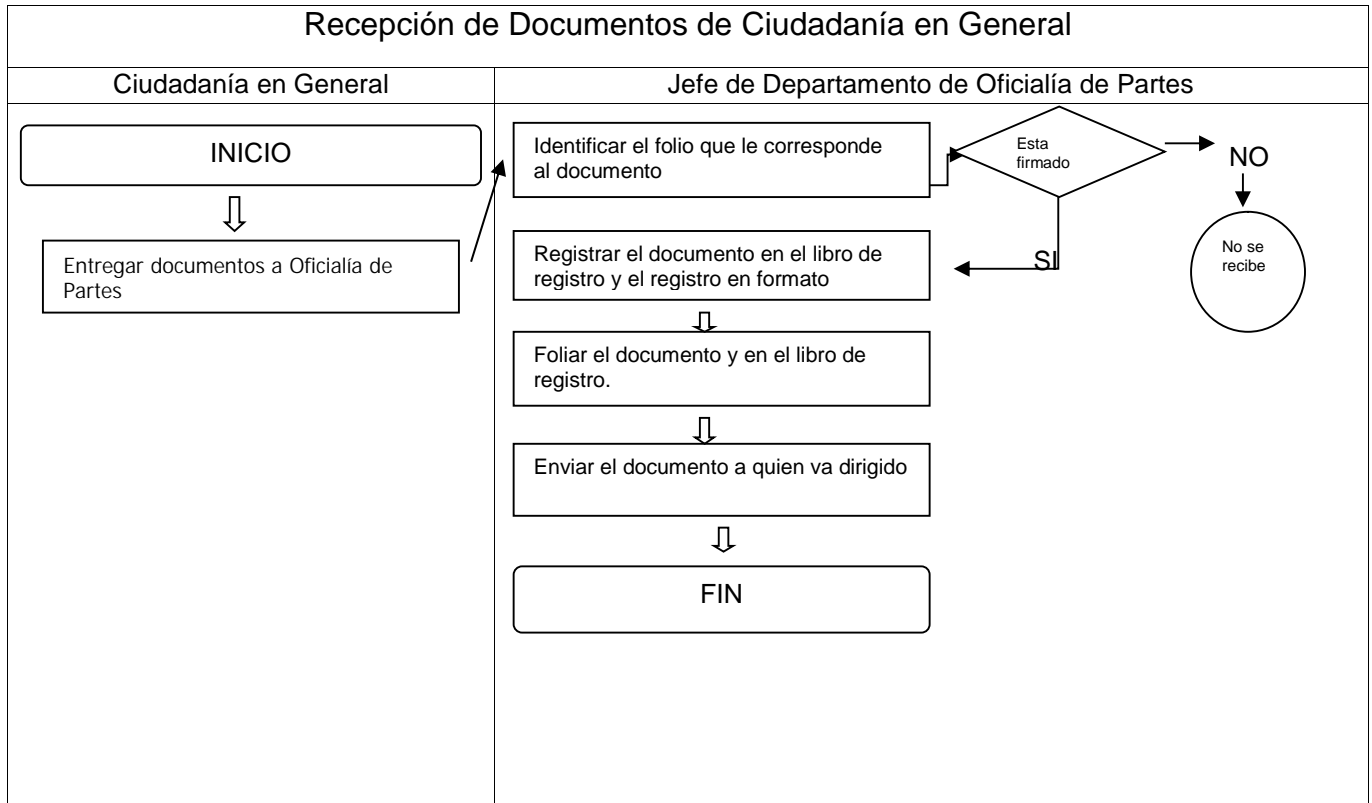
Recepción de Documentos de Ciudadanía en General

Ciudadanía en General

Jefe de Departamento de Oficialía de Partes

INICIO

Entregar documentos a Oficialía de Partes

Identificar el folio que le corresponde al documento

Esta firmado

NO

No se recibe

SI

Registrar el documento en el libro de registro y el registro en formato

Foliar el documento y en el libro de registro.

Enviar el documento a quien va dirigido

FIN